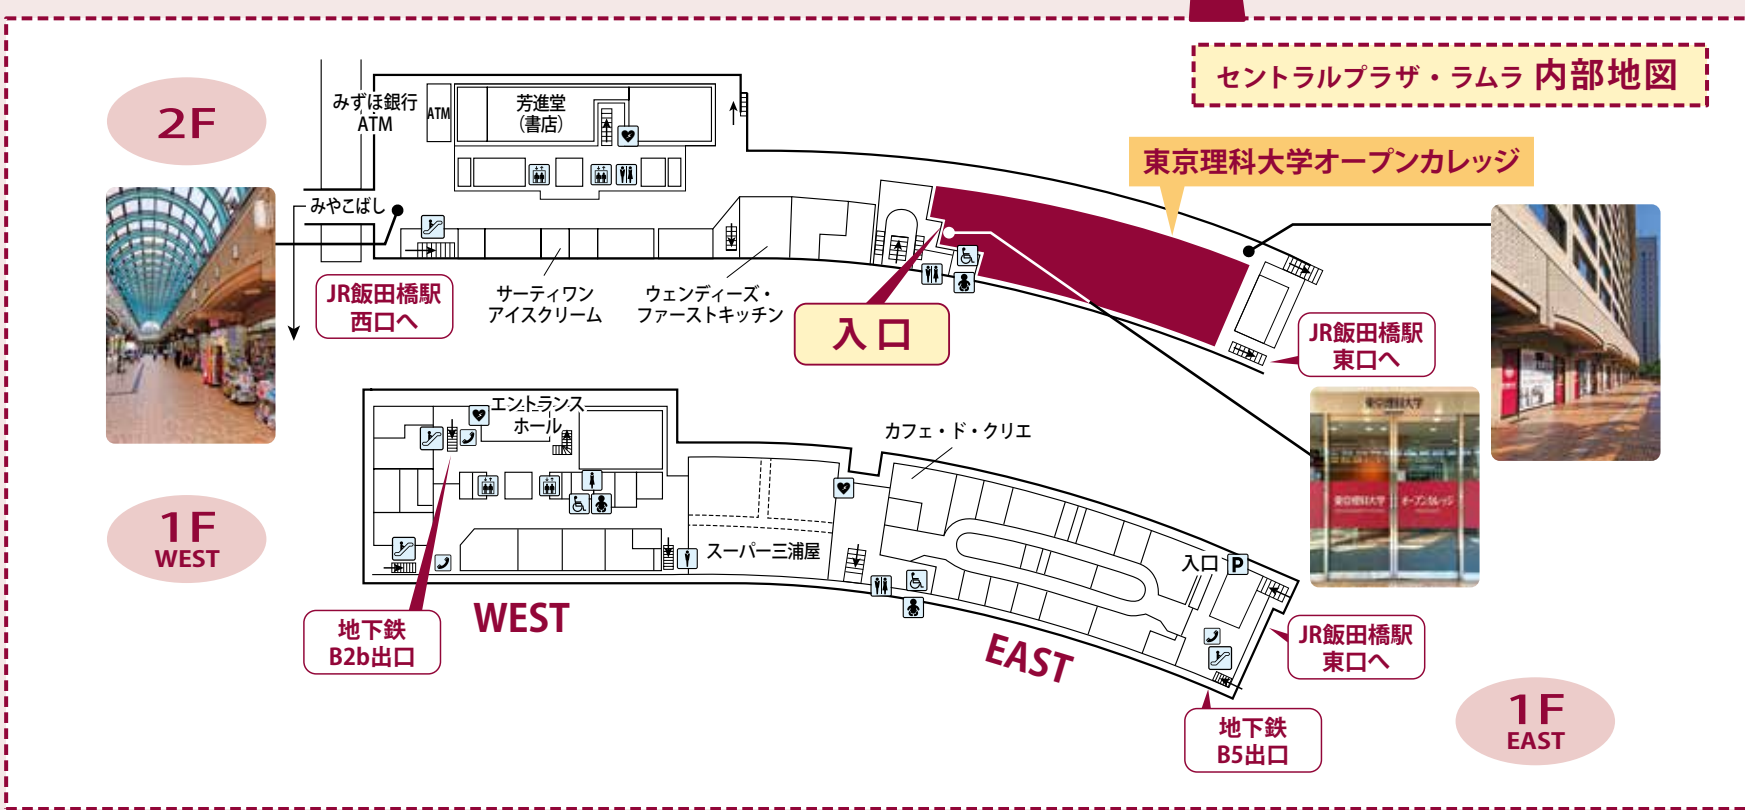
セントラルプラザ・ラムラ 内部地図

2F

みずほ銀行 ATM

ATM

芳進堂 (書店)

みやこばし

東京理科大学オープンカレッジ

JR飯田橋駅 西口へ

サーティワン アイスクリーム

ウェンディーズ・ファーストキッチン

入口

JR飯田橋駅 東口へ

1F WEST

エントランス ホール

カフェ・ド・クリエ

スーパー三浦屋

入口 P

地下鉄 B2b出口

WEST

EAST

JR飯田橋駅 東口へ

地下鉄 B5出口

1F EAST